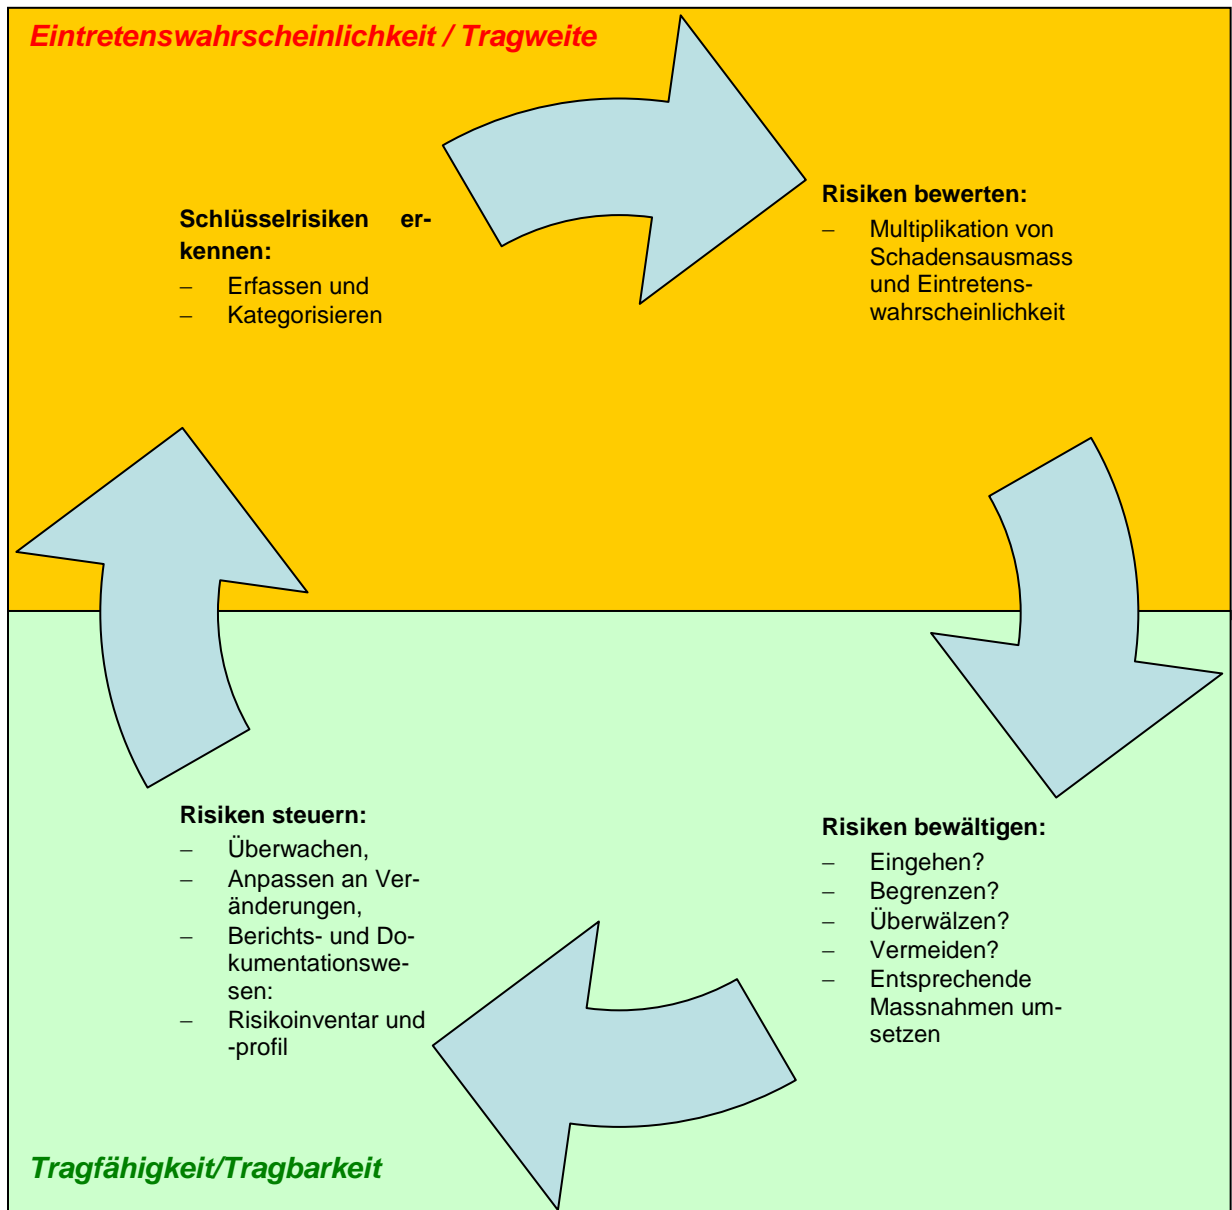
Eintretenswahrscheinlichkeit / Tragweite

Schlüsselrisiken erkennen:
– Erfassen und
– Kategorisieren

Risiken bewerten:
– Multiplikation von Schadensausmass und Eintretenswahrscheinlichkeit

Risiken bewältigen:
– Eingehen?
– Begrenzen?
– Überwälzen?
– Vermeiden?
– Entsprechende Massnahmen umsetzen

Risiken steuern:
– Überwachen,
– Anpassen an Veränderungen,
– Berichts- und Dokumentationswesen:
– Risikoinventar und -profil

Tragfähigkeit/Tragbarkeit